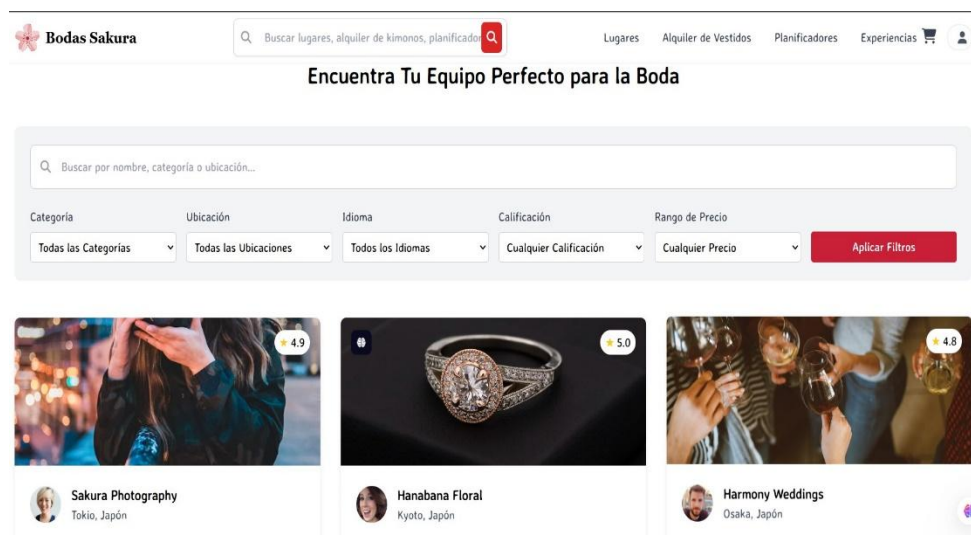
Bodas Sakura

Buscar lugares, alquiler de kimonos, planificador

Lugares Alquiler de Vestidos Planificadores Experiencias

Encuentra Tu Equipo Perfecto para la Boda

Buscar por nombre, categoría o ubicación...

Categoría
Todas las Categorías

Ubicación
Todas las Ubicaciones

Idioma
Todos los Idiomas

Calificación
Cualquier Calificación

Rango de Precio
Cualquier Precio

Aplicar Filtros

★ 4.9

Sakura Photography
Tokio, Japón

★ 5.0

Hanabana Floral
Kyoto, Japón

★ 4.8

Harmony Weddings
Osaka, Japón